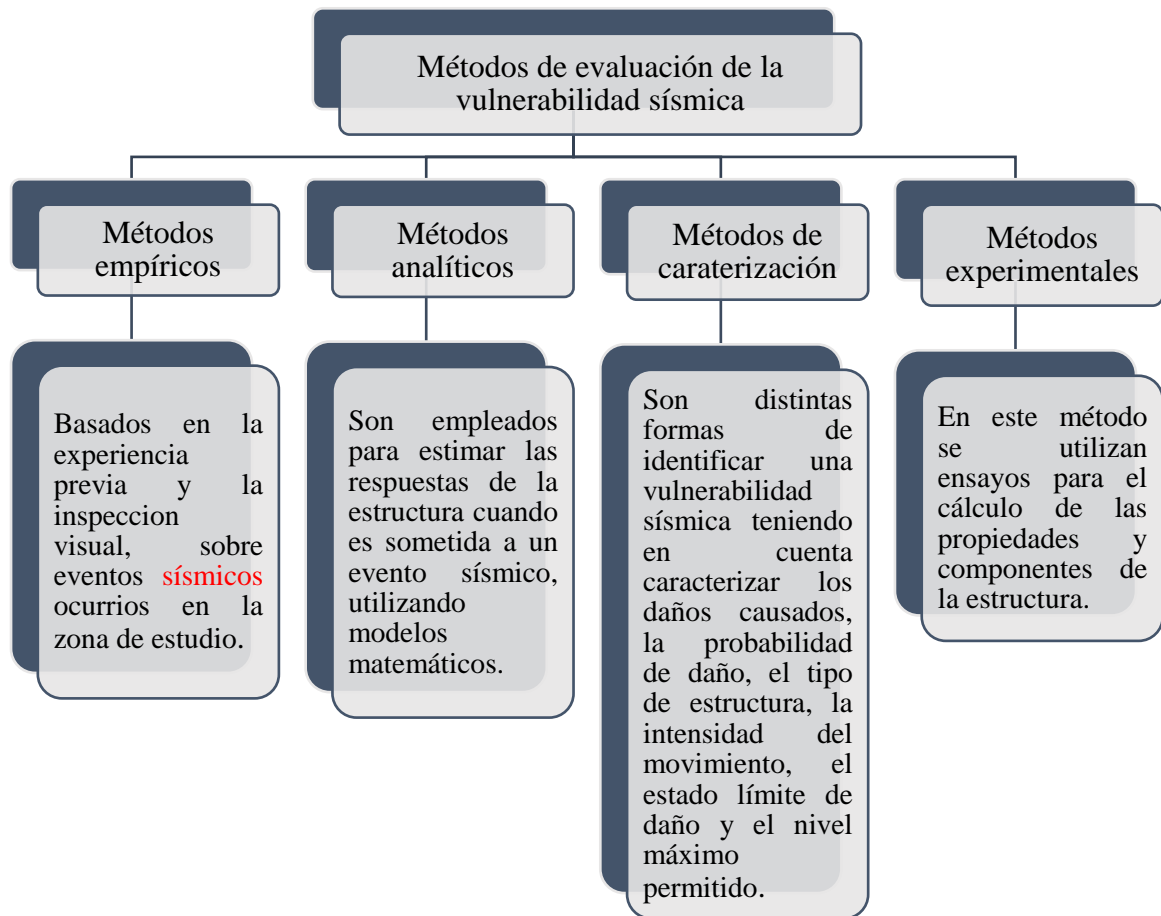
Métodos de evaluación de la vulnerabilidad sísmica

Métodos empíricos

Basados en la experiencia previa y la inspeccion visual, sobre eventos sísmicos ocurrios en la zona de estudio.

Métodos analíticos

Son empleados para estimar las respuestas de la estructura cuando es sometida a un evento sísmico, utilizando modelos matemáticos.

Métodos de caraterización

Son distintas formas de identificar una vulnerabilidad sísmica teniendo en cuenta caracterizar los daños causados, la probabilidad de daño, el tipo de estructura, la intensidad del movimiento, el estado límite de daño y el nivel máximo permitido.

Métodos experimentales

En este método se utilizan ensayos para el cálculo de las propiedades y componentes de la estructura.